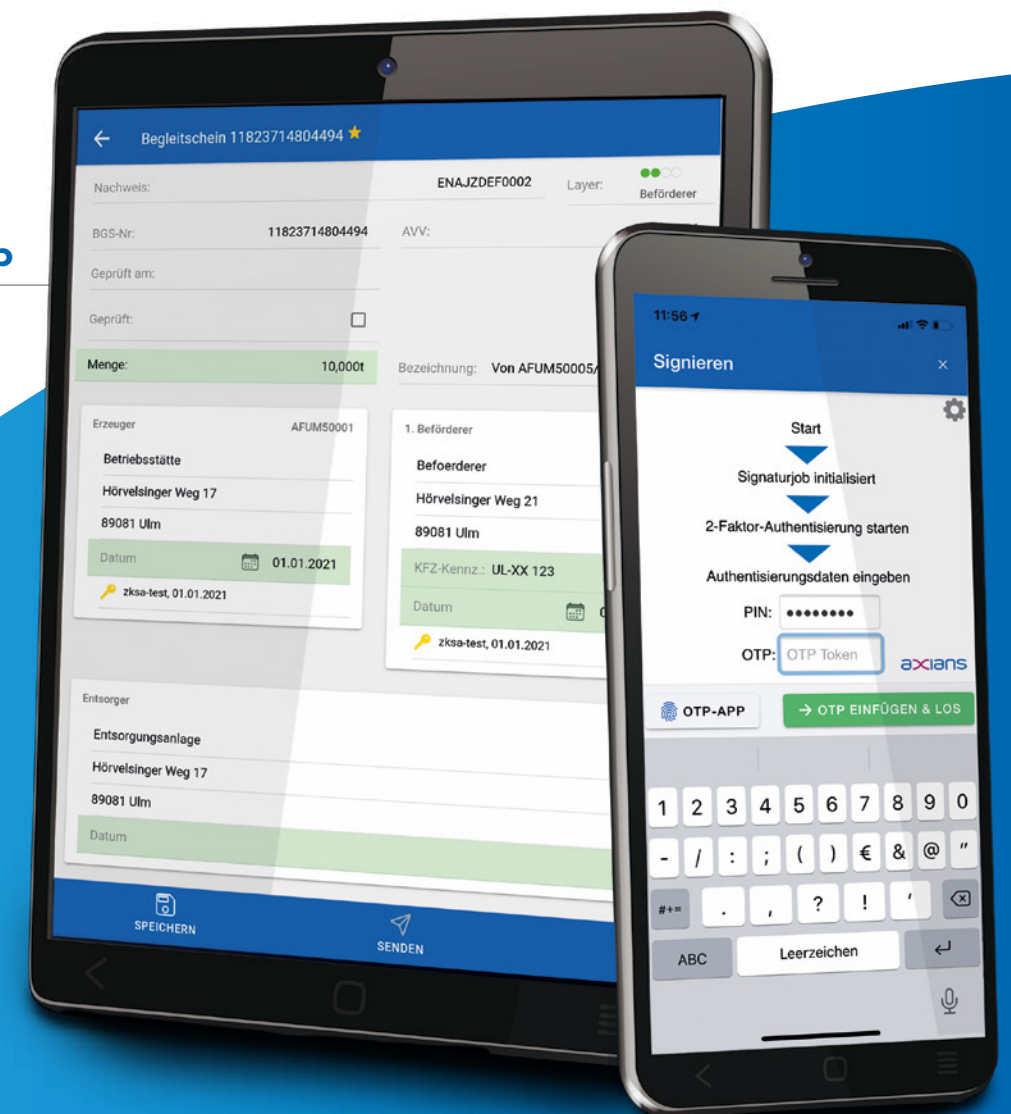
Begleitschein 11823714804494 ★

Nachweis: ENAJZDEF0002 Layer: Beförderer

BGS-Nr: 11823714804494 AVV:

Geprüft am:

Geprüft:

Menge: 10,000t Bezeichnung: Von AFUM50005/

Erzeuger AFUM50001

Betriebsstätte

Hörvelsinger Weg 17

89081 Ulm

Datum 01.01.2021

zksa-test, 01.01.2021

1. Beförderer

Befoerderer

Hörvelsinger Weg 21

89081 Ulm

KFZ-Kennz.: UL-XX 123

Datum

zksa-test, 01.01.2021

Entsorger

Entsorgungsanlage

Hörvelsinger Weg 17

89081 Ulm

Datum

SPEICHERN

SENDEN

11:56

Signieren ×

Start

Signaturjob initialisiert

2-Faktor-Authentisierung starten

Authentisierungsdaten eingeben

PIN: ••••••••

OTP: OTP Token

axians

OTP-APP

→ OTP EINFÜGEN & LOS

1 2 3 4 5 6 7 8 9 0

- / : ; ( ) € & @ "

#+= . , ? ! ' ⌫

ABC Leerzeichen ↵